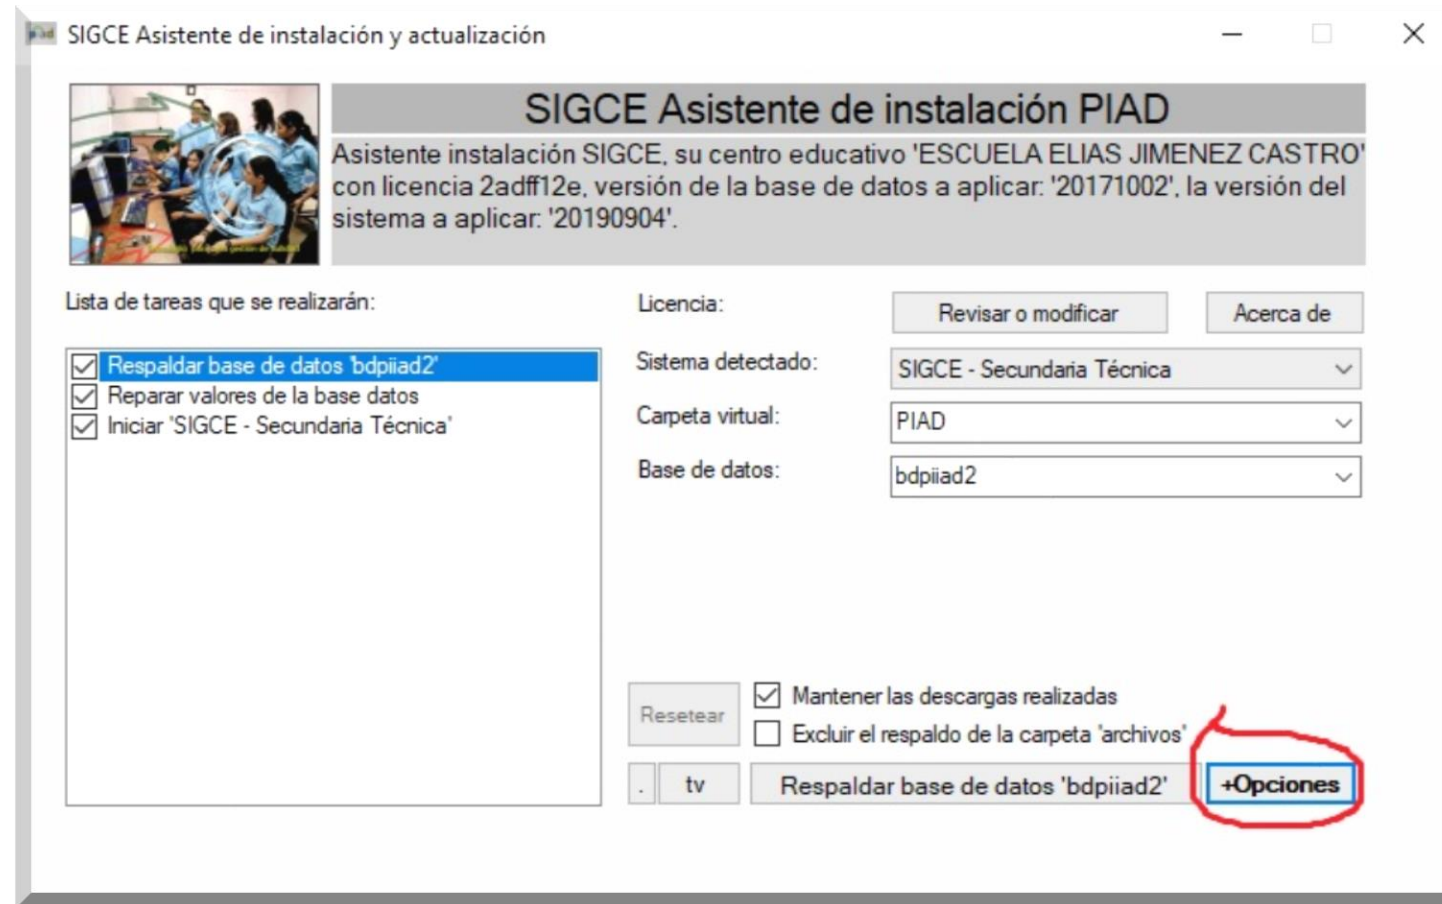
SIGCE Asistente de instalación y actualización

SIGCE Asistente de instalación PIAD

Asistente instalación SIGCE, su centro educativo 'ESCUELA ELIAS JIMENEZ CASTRO' con licencia 2adff12e, versión de la base de datos a aplicar: '20171002', la versión del sistema a aplicar: '20190904'.

Lista de tareas que se realizarán:

Respaldar base de datos 'bdpiiad2'
Reparar valores de la base datos
Iniciar 'SIGCE - Secundaria Técnica'

Licencia:
Revisar o modificar
Acerca de

Sistema detectado:
SIGCE - Secundaria Técnica

Carpeta virtual:
PIAD

Base de datos:
bdpiiad2

Resetear
Mantener las descargas realizadas
Excluir el respaldo de la carpeta 'archivos'

.
tv
Respaldar base de datos 'bdpiiad2'
+Opciones